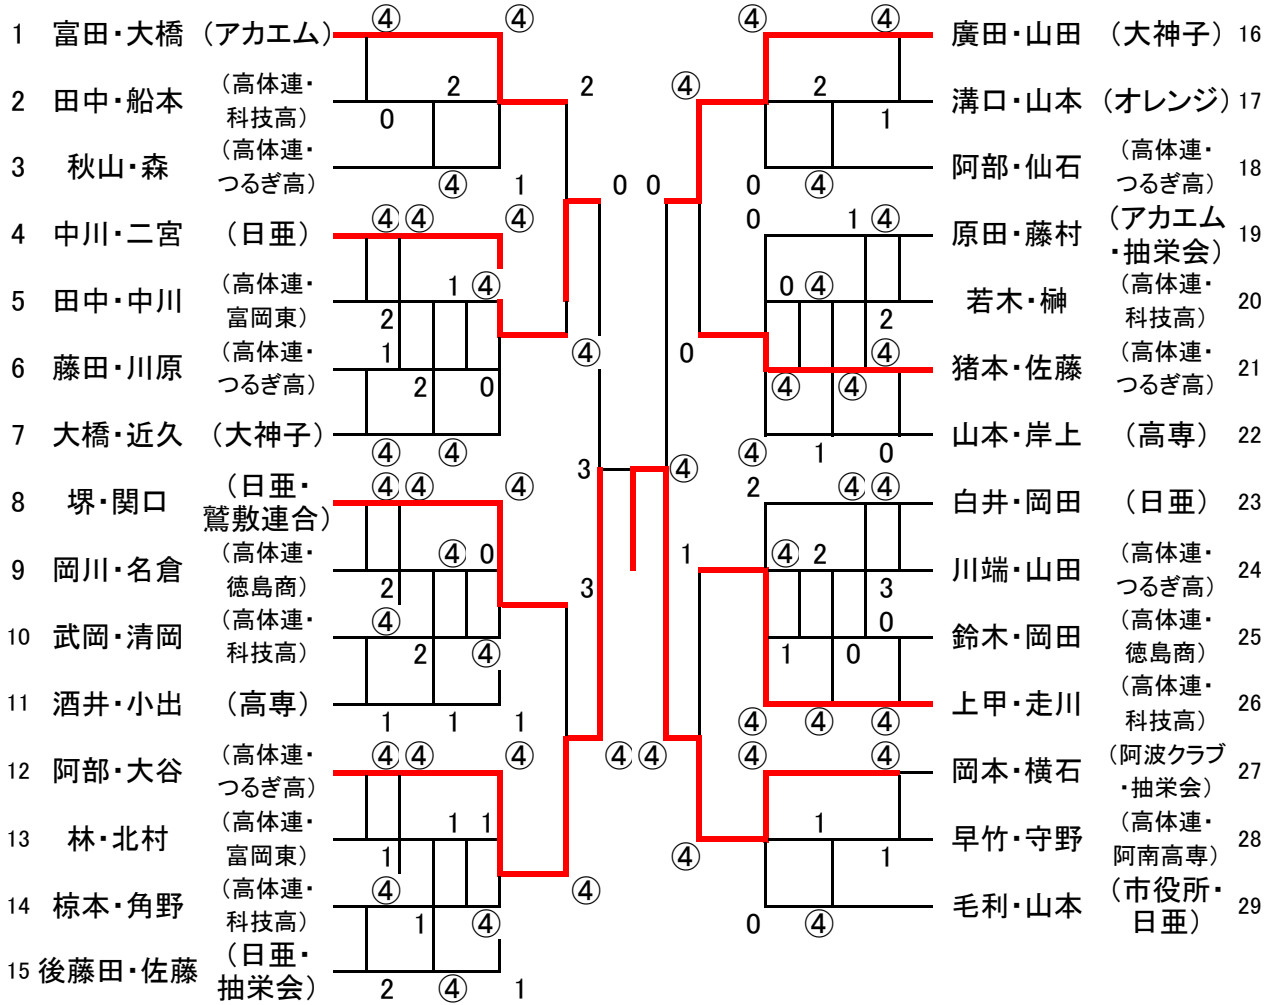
1 富田・大橋 （アカエム）
2 田中・船本 （高体連・科技高）
3 秋山・森 （高体連・つるぎ高）
4 中川・二宮 （日亜）
5 田中・中川 （高体連・富岡東）
6 藤田・川原 （高体連・つるぎ高）
7 大橋・近久 （大神子）
8 堺・関口 （日亜・鷲敷連合）
9 岡川・名倉 （高体連・徳島商）
10 武岡・清岡 （高体連・科技高）
11 酒井・小出 （高専）
12 阿部・大谷 （高体連・つるぎ高）
13 林・北村 （高体連・富岡東）
14 椋本・角野 （高体連・科技高）
15 後藤田・佐藤 （日亜・抽栄会）

廣田・山田 （大神子） 16
溝口・山本 （オレンジ） 17
阿部・仙石 （高体連・つるぎ高） 18
原田・藤村 （アカエム・抽栄会） 19
若木・榊 （高体連・科技高） 20
猪本・佐藤 （高体連・つるぎ高） 21
山本・岸上 （高専） 22
白井・岡田 （日亜） 23
川端・山田 （高体連・つるぎ高） 24
鈴木・岡田 （高体連・徳島商） 25
上甲・走川 （高体連・科技高） 26
岡本・横石 （阿波クラブ・抽栄会） 27
早竹・守野 （高体連・阿南高専） 28
毛利・山本 （市役所・日亜） 29

④ ④ 2 0 ④ 1 2 ④④ ④ 1 ④ 2 1 2 0 ④ ④ ④④ ④ ④ 0 2 ④ 2 ④ 1 1 1 ④④ ④ 1 1 1 ④ 1 ④ 2 ④ 1 2 0 0 ④ 3 3 ④④ ④
④ ④ ④ 2 1 0 ④ 0 1 ④ 0 ④ 2 ④ ④ ④ ④ 1 0 0 ④ 2 ④④ ④ 2 3 0 1 0 1 ④ ④ ④ ④ ④ 1 1 ④ 0 ④